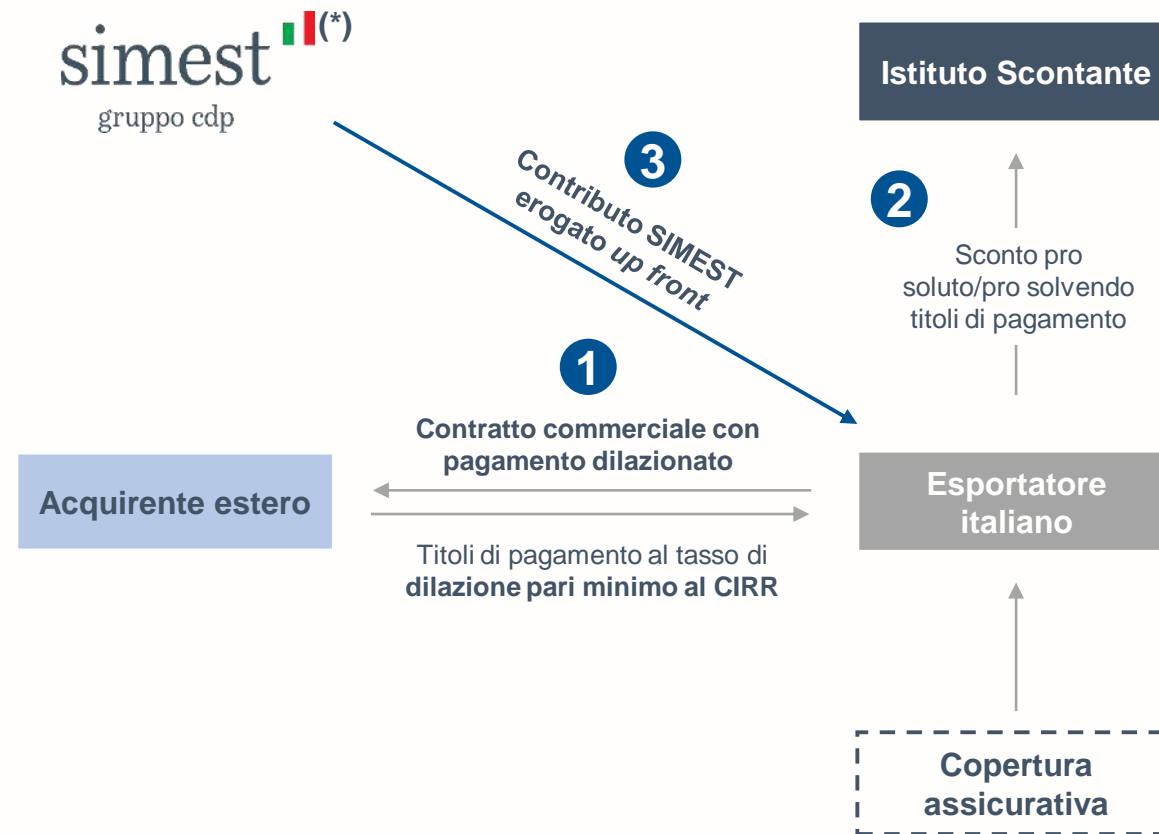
simest (*)
gruppo cdp

Istituto Scontante

3
Contributo SIMEST erogato up front

2
Sconto pro soluto/pro solvendo titoli di pagamento

1
Contratto commerciale con pagamento dilazionato

Acquirente estero

Esportatore italiano

Titoli di pagamento al tasso di dilazione pari minimo al CIRR

Copertura assicurativa